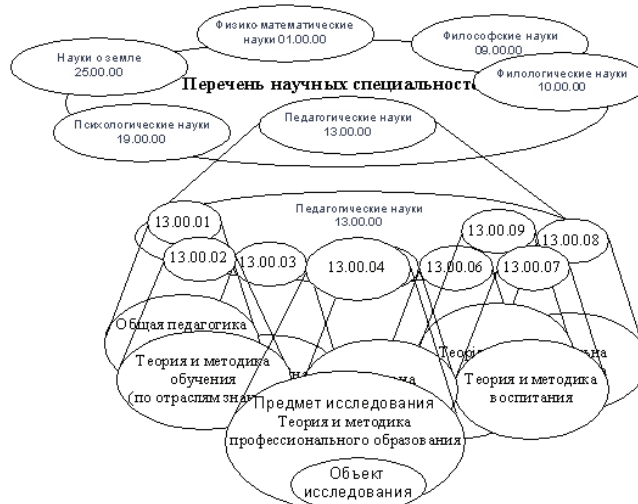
Физико математические науки 01.00.00

Науки о земле 25.00.00

Философские науки 09.00.00

Перечень научных специальносте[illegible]

Филологические науки 10.00.00

Психологические науки 19.00.00

Педагогические науки 13.00.00

Педагогические науки 13.00.00

13.00.01

13.00.09

13.00.08

13.00.02

13.00.03

13.00.04

13.00.06

13.00.07

Общая педагогика

Теория и методика обучения (по отраслям зна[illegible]

Теор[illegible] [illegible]на

Теория и методика воспитания

Предмет исследования Теория и методика профессионального образования

Объект исследования